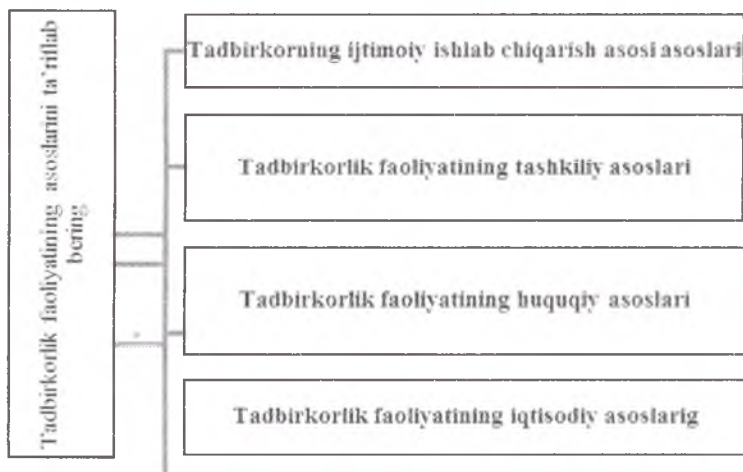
Tadbirkorlik faoliyatining asoslarini ta'riflab bering

Tadbirkorning ijtimoiy ishlab chiqarish asosi asoslari

Tadbirkorlik faoliyatining tashkiliy asoslari

Tadbirkorlik faoliyatining huquqiy asoslari

Tadbirkorlik faoliyatining iqtisodiy asoslarig